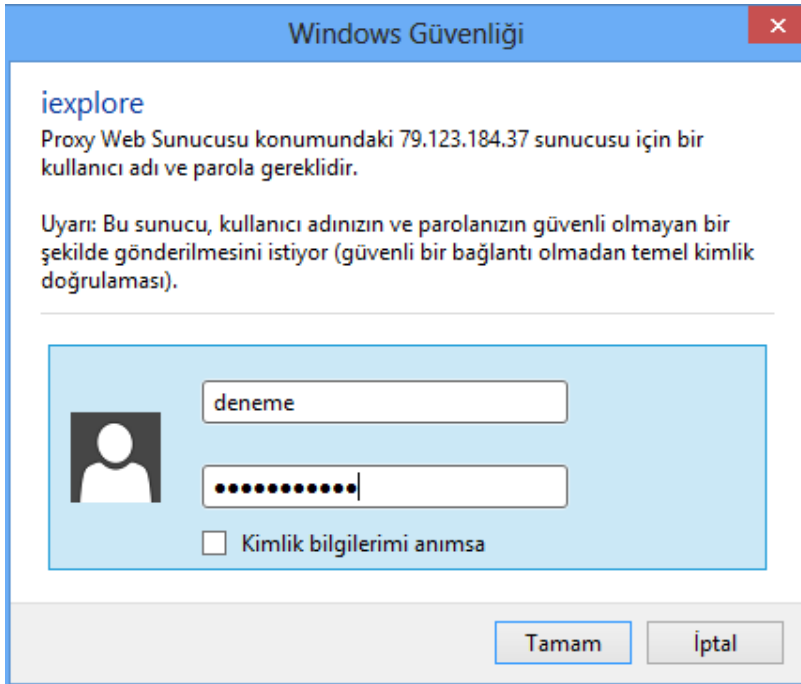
Windows Güvenliği

iexplore

Proxy Web Sunucusu konumundaki 79.123.184.37 sunucusu için bir kullanıcı adı ve parola gereklidir.

Uyarı: Bu sunucu, kullanıcı adınızın ve parolanızın güvenli olmayan bir şekilde gönderilmesini istiyor (güvenli bir bağlantı olmadan temel kimlik doğrulaması).

deneme

●●●●●●●●●●●

Kimlik bilgilerimi anımsa

Tamam

İptal